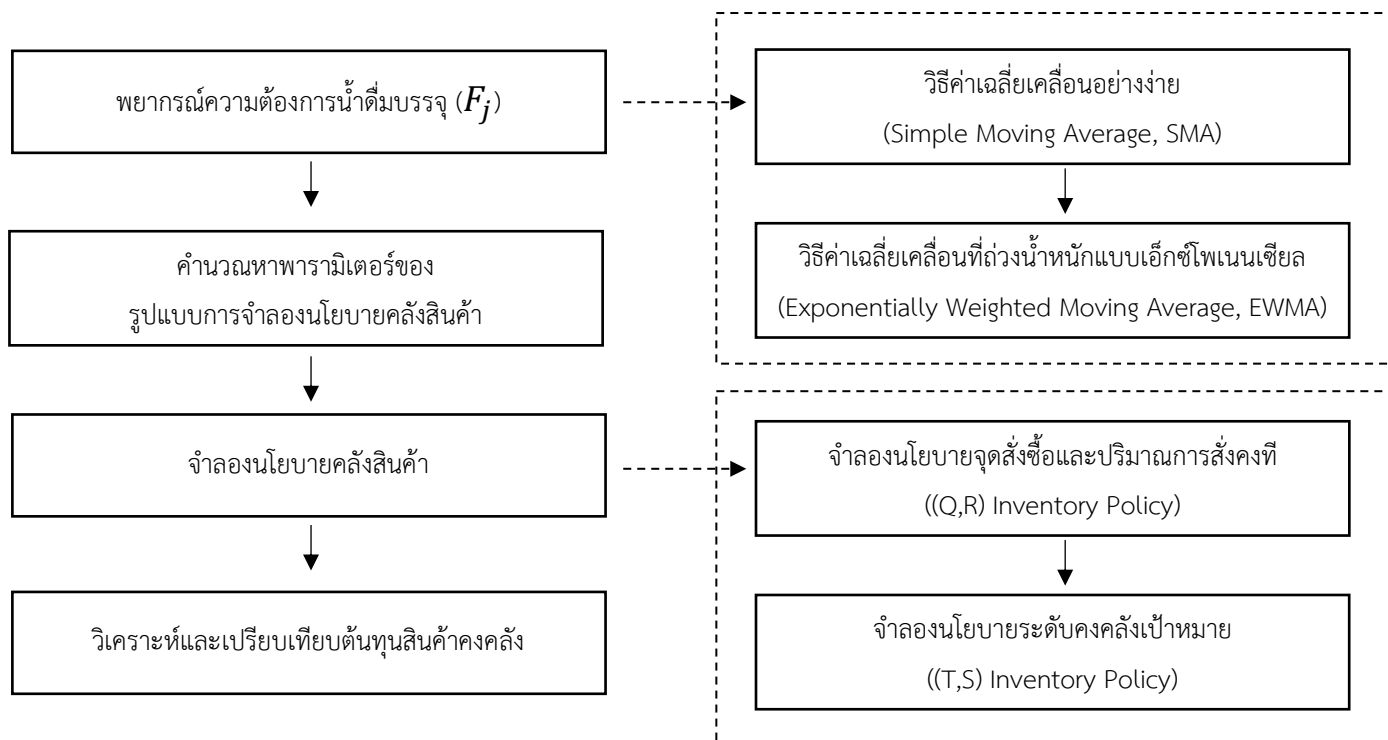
พยากรณ์ความต้องการน้ำดื่มบรรจุ ($F_j$)

คำนวณหาพารามิเตอร์ของรูปแบบการจำลองนโยบายคลังสินค้า

จำลองนโยบายคลังสินค้า

วิเคราะห์และเปรียบเทียบต้นทุนสินค้าคงคลัง

วิธีค่าเฉลี่ยเคลื่อนอย่างง่าย (Simple Moving Average, SMA)

วิธีค่าเฉลี่ยเคลื่อนที่ถ่วงน้ำหนักแบบเอ็กซ์โพเนนเชียล (Exponentially Weighted Moving Average, EWMA)

จำลองนโยบายจุดสั่งซื้อและปริมาณการสั่งคงที ((Q,R) Inventory Policy)

จำลองนโยบายระดับคงคลังเป้าหมาย ((T,S) Inventory Policy)